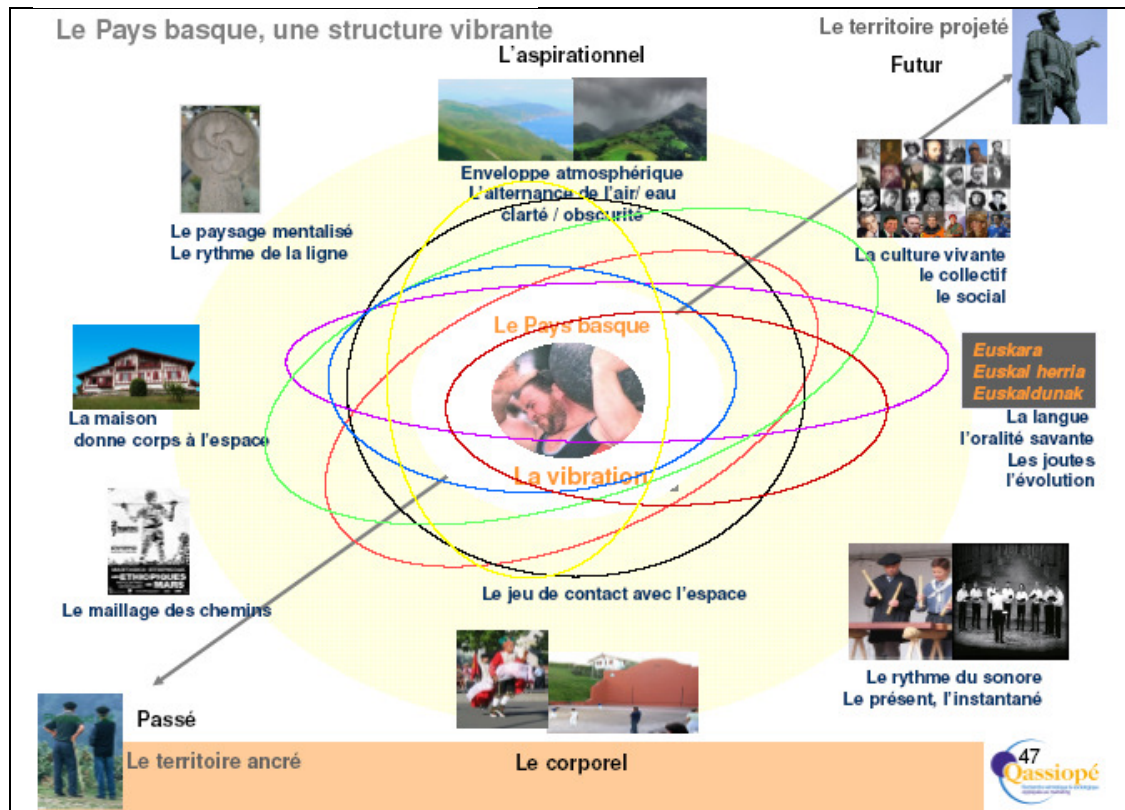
Le Pays basque, une structure vibrante

L'aspirationnel

Le territoire projeté

Futur

Enveloppe atmosphérique
L'alternance de l'air/ eau
clarté / obscurité

Le paysage mentalisé
Le rythme de la ligne

La culture vivante
le collectif
le social

Le Pays basque

Euskara
Euskal herria
Euskaldunak

La langue
l'oralité savante
Les joutes
l'évolution

La maison
donne corps à l'espace

La vibration

ETHNIQUES
MARS

Le maillage des chemins

Le jeu de contact avec l'espace

Le rythme du sonore
Le présent, l'instantané

Passé

Le territoire ancré

Le corporel

47

Qassiopé